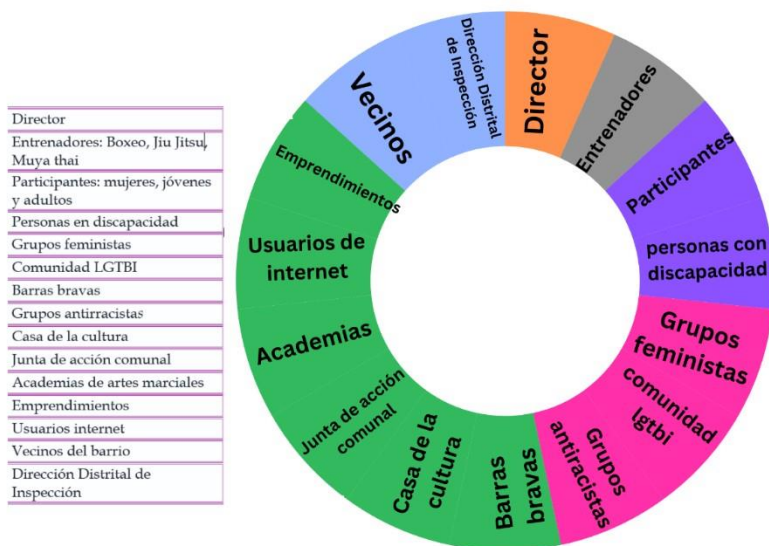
| Director |
|---|
| Entrenadores: Boxeo, Jiu Jitsu, Muya thai |
| Participantes: mujeres, jóvenes y adultos |
| Personas en discapacidad |
| Grupos feministas |
| Comunidad LGTBI |
| Barras bravas |
| Grupos antirracistas |
| Casa de la cultura |
| Junta de acción comunal |
| Academias de artes marciales |
| Emprendimientos |
| Usuarios internet |
| Vecinos del barrio |
| Dirección Distrital de Inspección |

Director
Entrenadores
Participantes
personas con discapacidad
Grupos feministas
comunidad lgtbi
Grupos antiracistas
Barras bravas
Casa de la cultura
Junta de acción comunal
Academias
Usuarios de internet
Emprendimientos
Vecinos
Dirección Distrital de Inspección